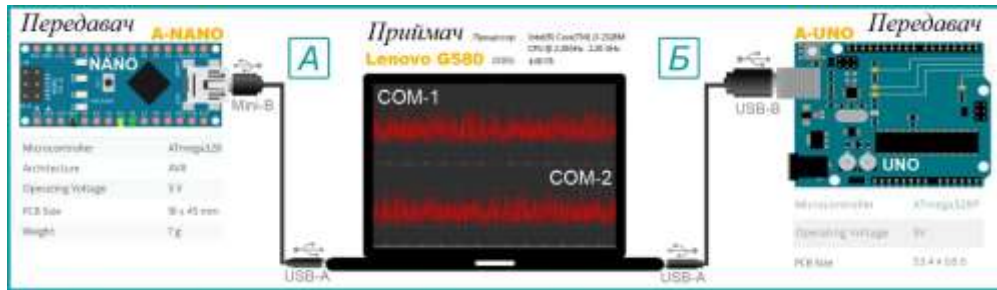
Передавач A-NANO

NANO

Mini-B

| Microcontroller | ATmega328 |
|---|---|
| Architecture | AVR |
| Operating Voltage | 5 V |
| PCB Size | 18 x 45 mm |
| Weight | 7 g |

USB-A

А

Приймач

Lenovo G580

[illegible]

COM-1

COM-2

Б

Передавач A-UNO

USB-B

UNO

| Microcontroller | ATmega328P |
|---|---|
| Operating Voltage | 5V |
| PCB Size | 53.4 x 68.6 |

USB-A